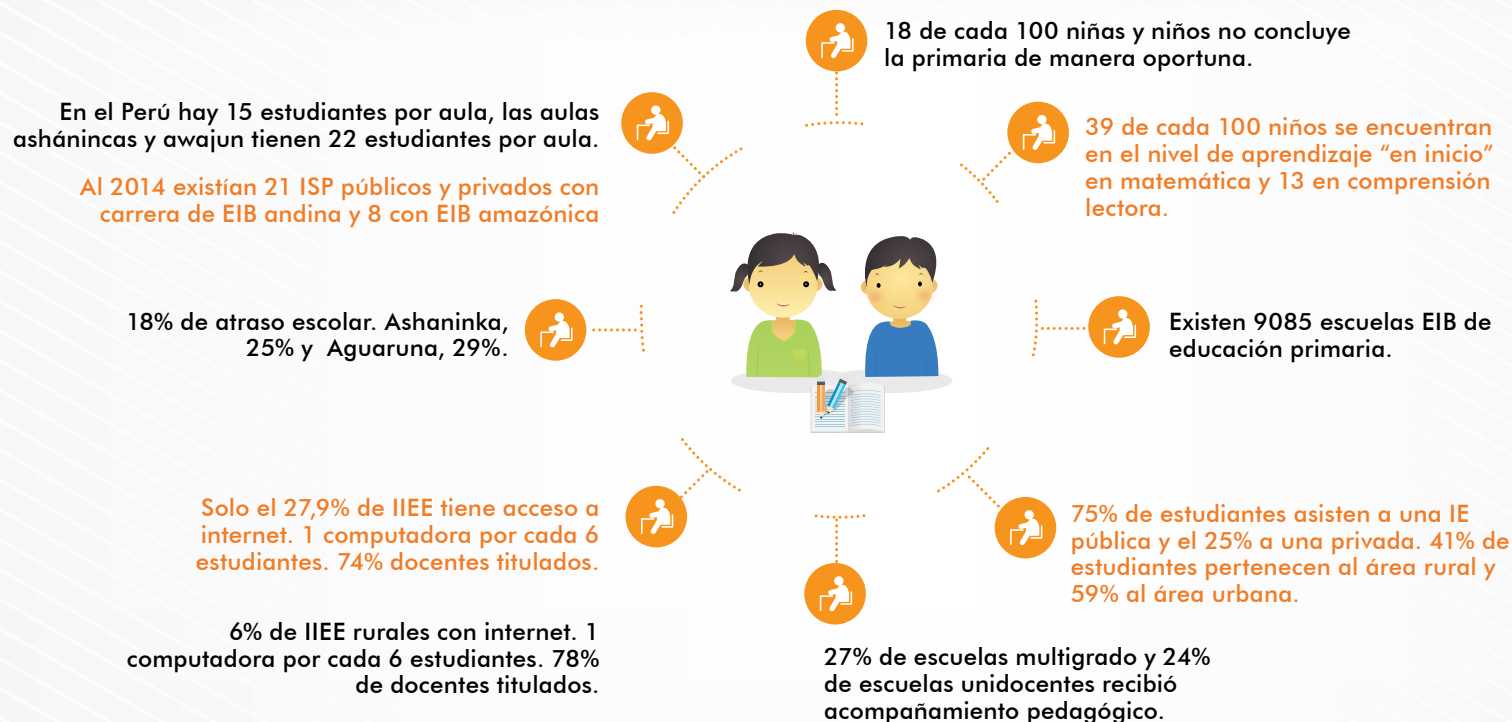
18 de cada 100 niñas y niños no concluye la primaria de manera oportuna.

En el Perú hay 15 estudiantes por aula, las aulas ashánincas y awajun tienen 22 estudiantes por aula.

Al 2014 existían 21 ISP públicos y privados con carrera de EIB andina y 8 con EIB amazónica

39 de cada 100 niños se encuentran en el nivel de aprendizaje “en inicio” en matemática y 13 en comprensión lectora.

18% de atraso escolar. Ashaninka, 25% y Aguaruna, 29%.

Existen 9085 escuelas EIB de educación primaria.

Solo el 27,9% de IIEE tiene acceso a internet. 1 computadora por cada 6 estudiantes. 74% docentes titulados.

75% de estudiantes asisten a una IE pública y el 25% a una privada. 41% de estudiantes pertenecen al área rural y 59% al área urbana.

6% de IIEE rurales con internet. 1 computadora por cada 6 estudiantes. 78% de docentes titulados.

27% de escuelas multigrado y 24% de escuelas unidocentes recibió acompañamiento pedagógico.